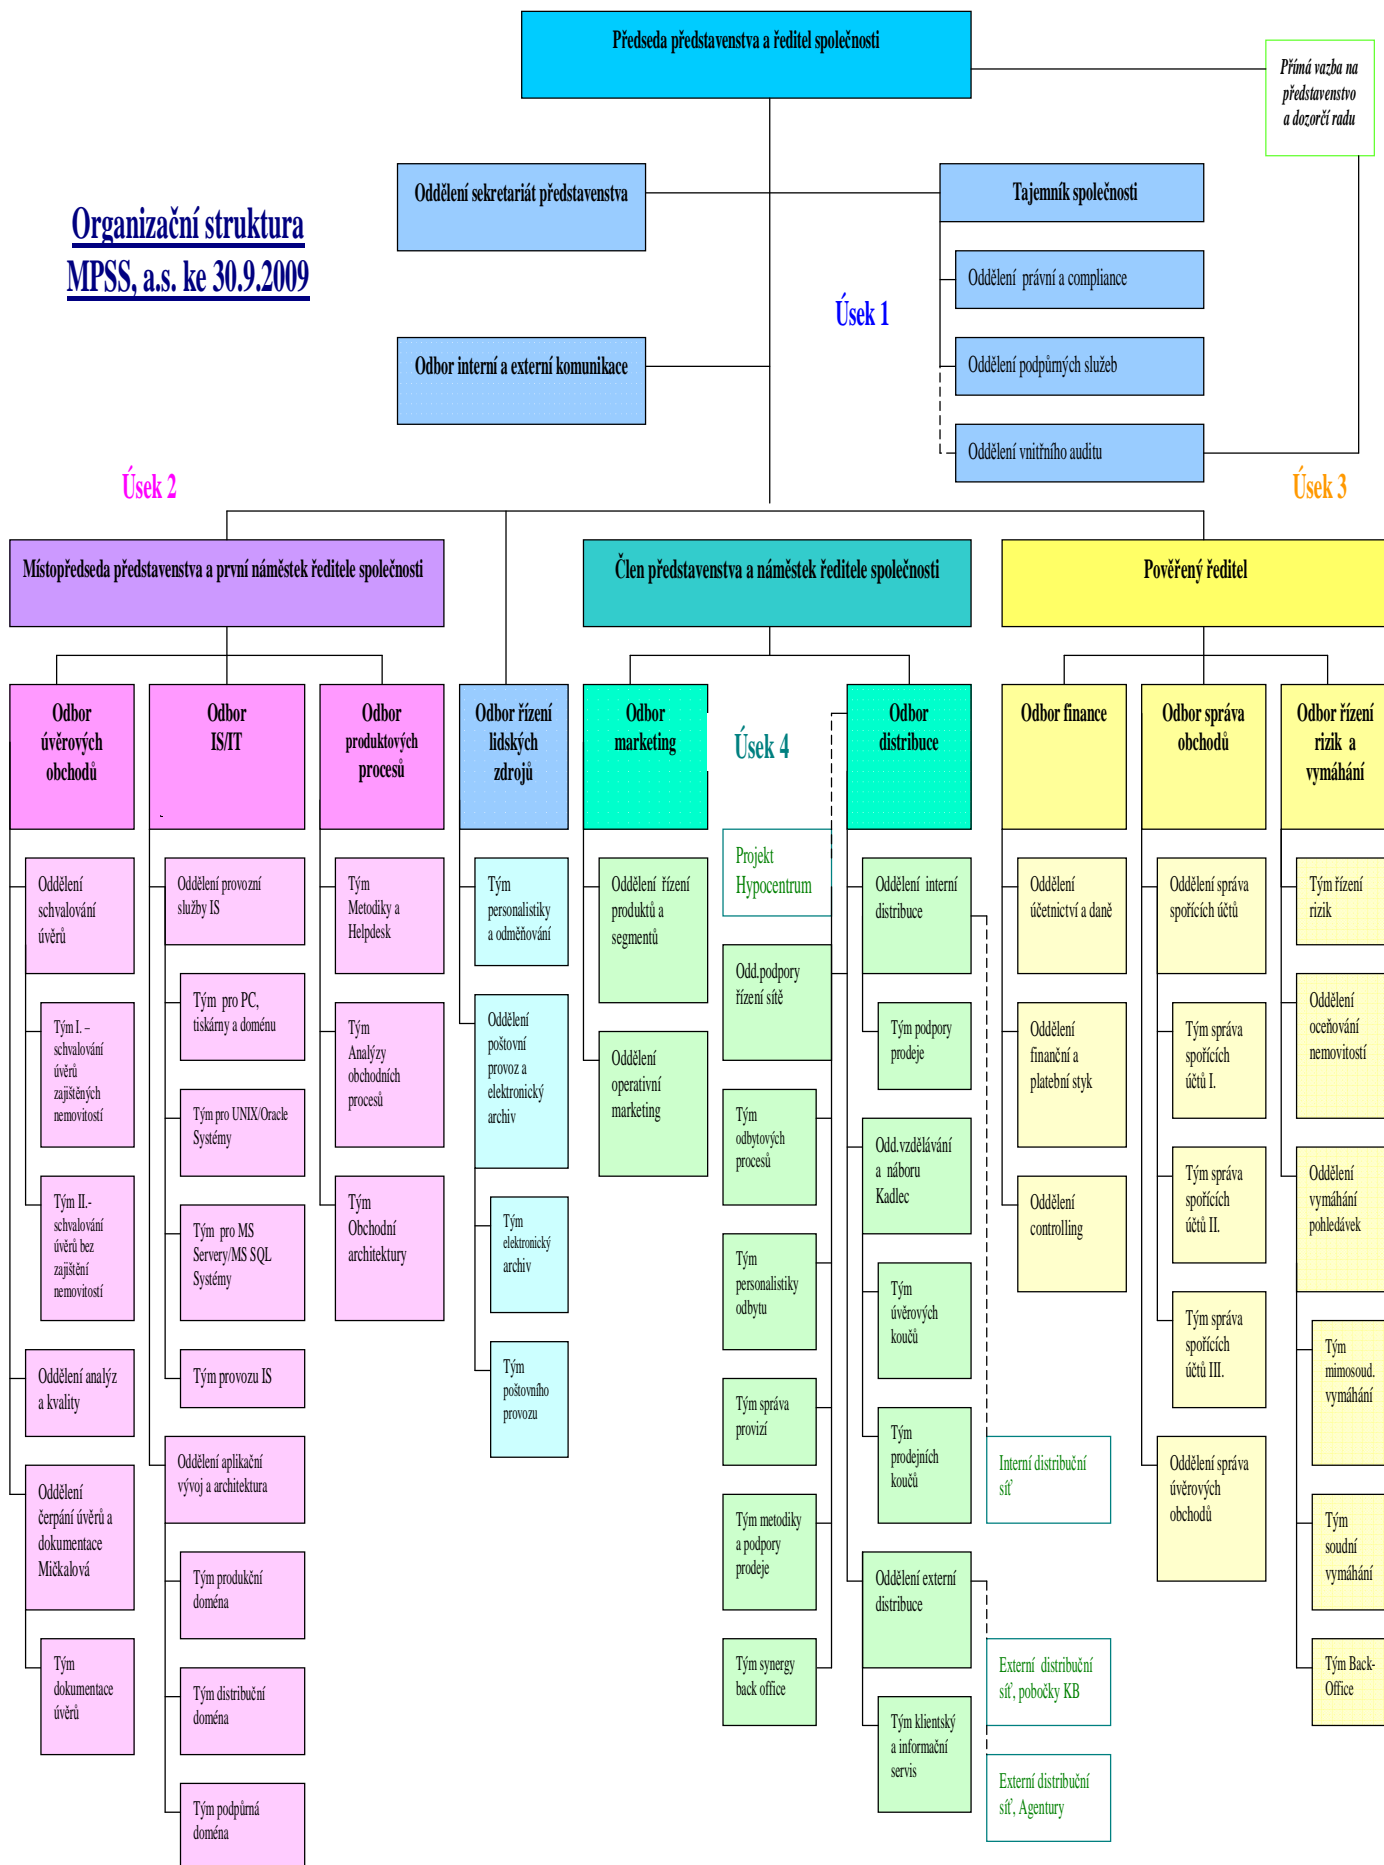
Předseda představenstva a ředitel společnosti

Přímá vazba na představenstvo a dozorčí radu

Organizační struktura MPSS, a.s. ke 30.9.2009

Oddělení sekretariát představenstva

Tajemník společnosti

Oddělení právní a compliance

Úsek 1

Oddělení podpůrných služeb

Odbor interní a externí komunikace

Oddělení vnitřního auditu

Úsek 2

Úsek 3

Místopředseda představenstva a první náměstek ředitele společnosti

Člen představenstva a náměstek ředitele společnosti

Pověřený ředitel

Odbor úvěrových obchodů

Odbor IS/IT

Odbor produktových procesů

Odbor řízení lidských zdrojů

Odbor marketing

Úsek 4

Odbor distribuce

Odbor finance

Odbor správa obchodů

Odbor řízení rizik a vymáhání

Oddělení schvalování úvěrů

Tým I. – schvalování úvěrů zajištěných nemovitostí

Tým II.- schvalování úvěrů bez zajištění nemovitostí

Oddělení analýz a kvality

Oddělení čerpání úvěrů a dokumentace Mičkalová

Tým dokumentace úvěrů

Oddělení provozní služby IS

Tým pro PC, tiskárny a doménu

Tým pro UNIX/Oracle Systémy

Tým pro MS Servery/MS SQL Systémy

Tým provozu IS

Oddělení aplikační vývoj a architektura

Tým produkční doména

Tým distribuční doména

Tým podpůrná doména

Tým Metodiky a Helpdesk

Tým Analýzy obchodních procesů

Tým Obchodní architektury

Tým personalistiky a odměňování

Oddělení poštovní provoz a elektronický archiv

Tým elektronický archiv

Tým poštovního provozu

Oddělení řízení produktů a segmentů

Oddělení operativní marketing

Projekt Hypocentrum

Odd.podpory řízení sítě

Tým odbytových procesů

Tým personalistiky odbytu

Tým správa provizí

Tým metodiky a podpory prodeje

Tým synergy back office

Oddělení interní distribuce

Tým podpory prodeje

Odd.vzdělávání a náboru Kadlec

Tým úvěrových koučů

Tým prodejních koučů

Interní distribuční síť

Oddělení externí distribuce

Tým klientský a informační servis

Externí distribuční síť, pobočky KB

Externí distribuční síť, Agentury

Oddělení účetnictví a daně

Oddělení finanční a platební styk

Oddělení controlling

Oddělení správa spořících účtů

Tým správa spořících účtů I.

Tým správa spořících účtů II.

Tým správa spořících účtů III.

Oddělení správa úvěrových obchodů

Tým řízení rizik

Oddělení oceňování nemovitostí

Oddělení vymáhání pohledávek

Tým mimosoud. vymáhání

Tým soudní vymáhání

Tým Back-Office